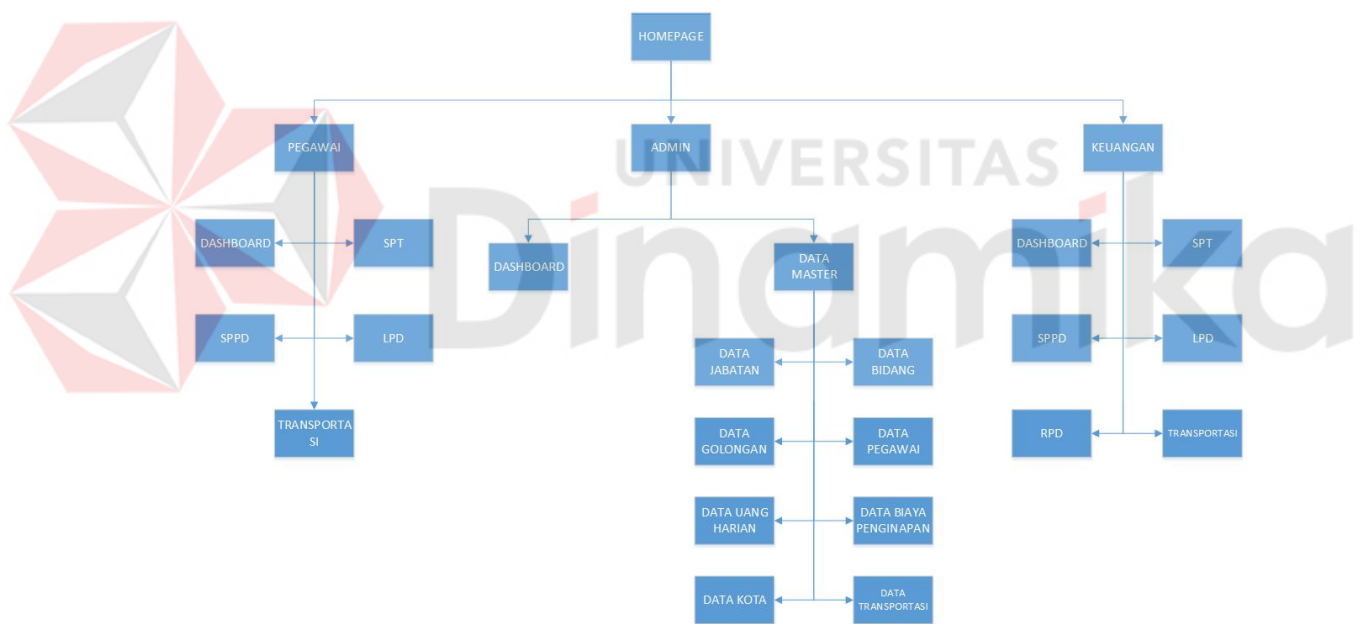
HOMEPAGE

PEGAWAI

ADMIN

KEUANGAN

DASHBOARD

SPT

SPPD

LPD

TRANSPORTASI

DASHBOARD

DATA MASTER

DATA JABATAN

DATA BIDANG

DATA GOLONGAN

DATA PEGAWAI

DATA UANG HARIAN

DATA BIAYA PENGINAPAN

DATA KOTA

DATA TRANSPORTASI

DASHBOARD

SPT

SPPD

LPD

RPD

TRANSPORTASI

UNIVERSITAS

Dinamika